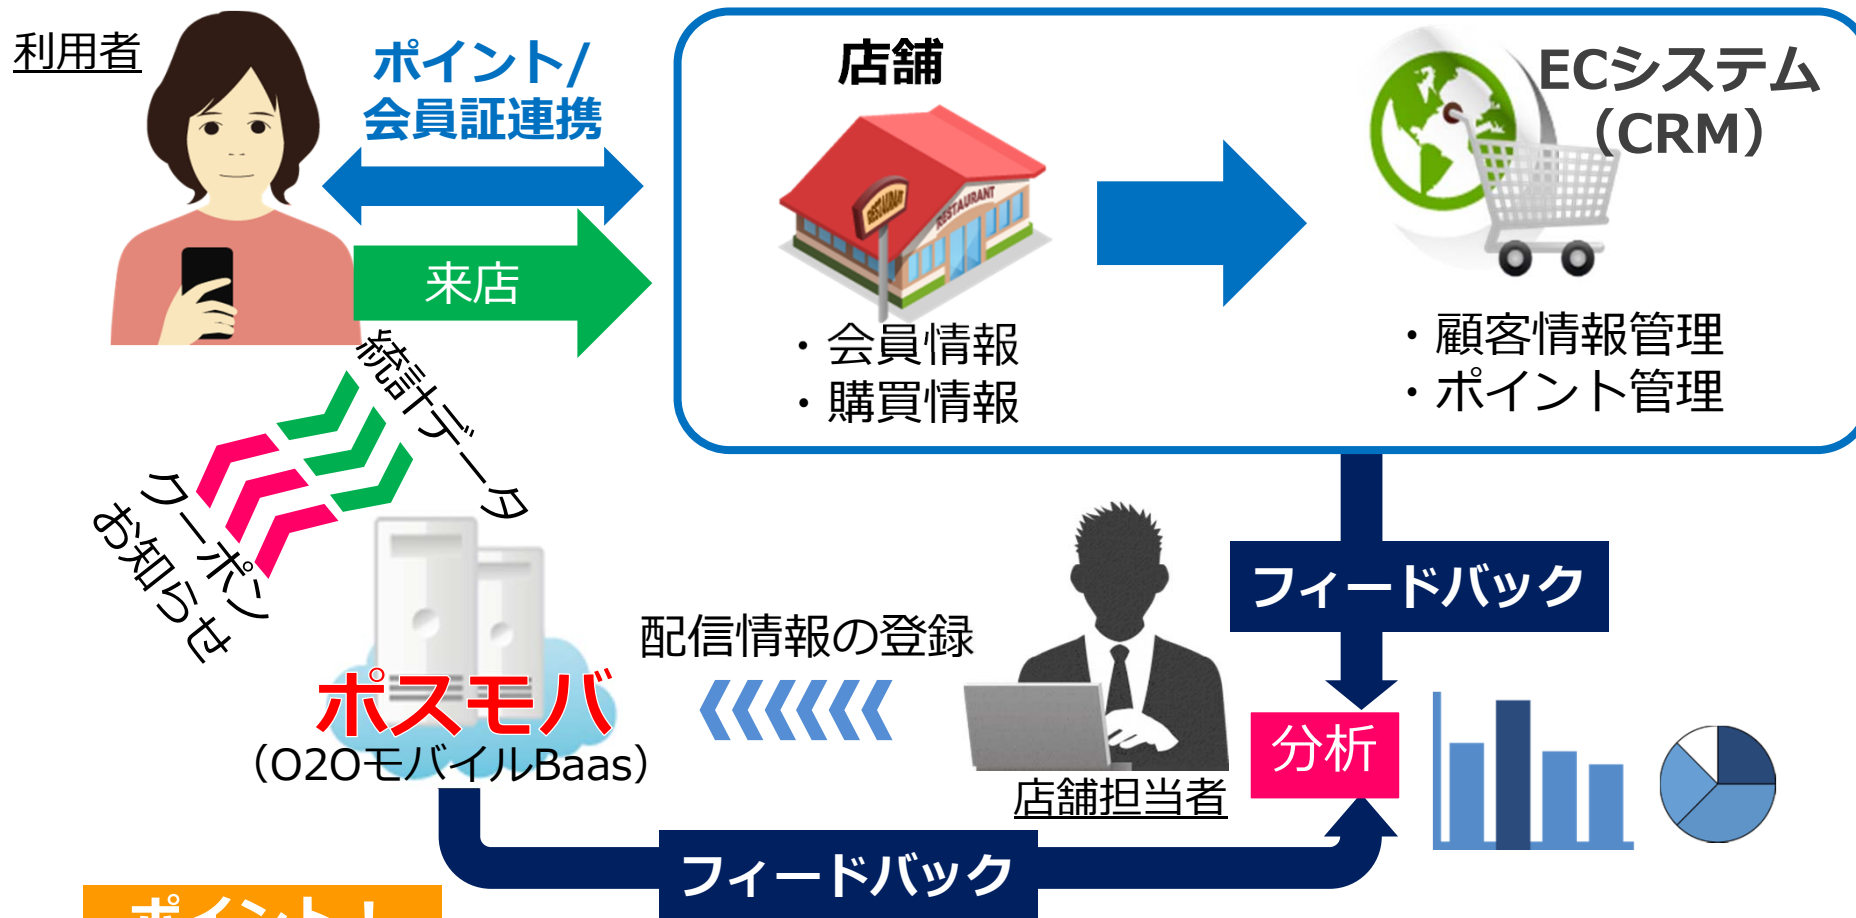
利用者

ポイント/
会員証連携

来店

店舗

・会員情報
・購買情報

ECシステム
（CRM）

・顧客情報管理
・ポイント管理

統計データ

クーポン
お知らせ

フィードバック

配信情報の登録

ポスモバ
（O2OモバイルBaas）

分析

店舗担当者

フィードバック

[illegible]